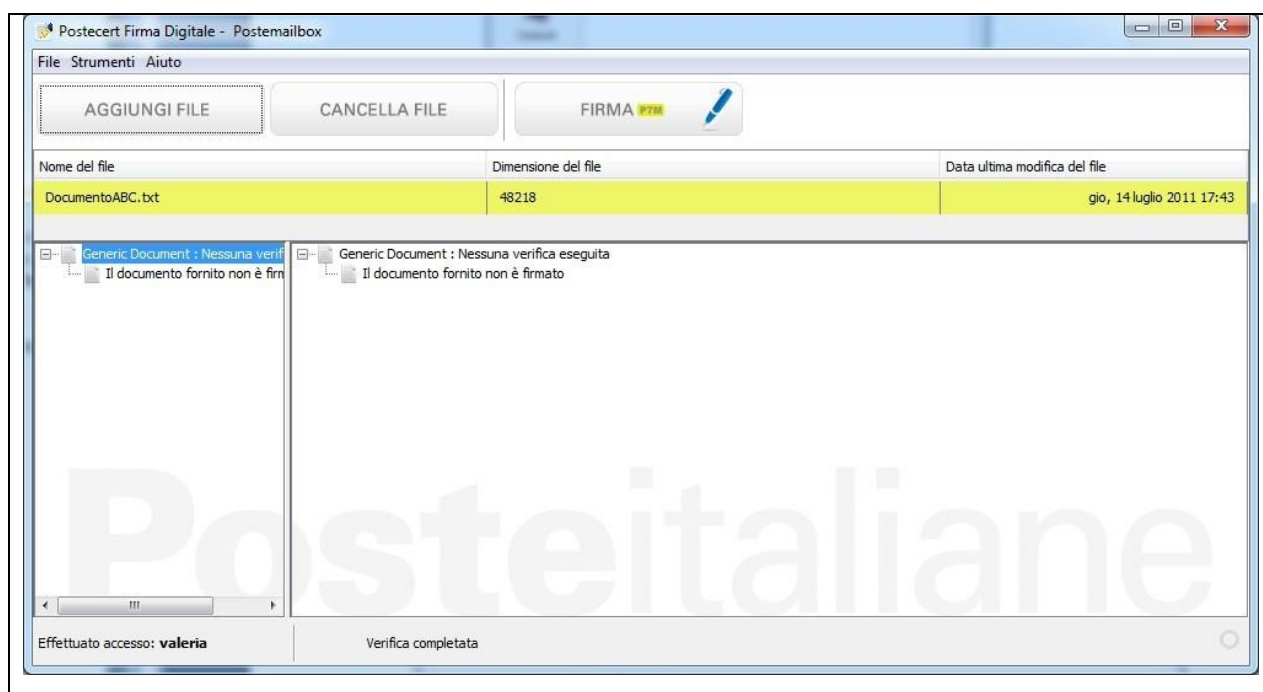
Postecert Firma Digitale - Postemailbox

File Strumenti Aiuto

AGGIUNGI FILE
CANCELLA FILE
FIRMA P7M

| Nome del file | Dimensione del file | Data ultima modifica del file |
|---|---|---|
| DocumentoABC.txt | 48218 | gio, 14 luglio 2011 17:43 |

Generic Document : Nessuna verif
Il documento fornito non è firm

Generic Document : Nessuna verifica eseguita
Il documento fornito non è firmato

Posteitaliane

Effettuato accesso: **valeria**
Verifica completata